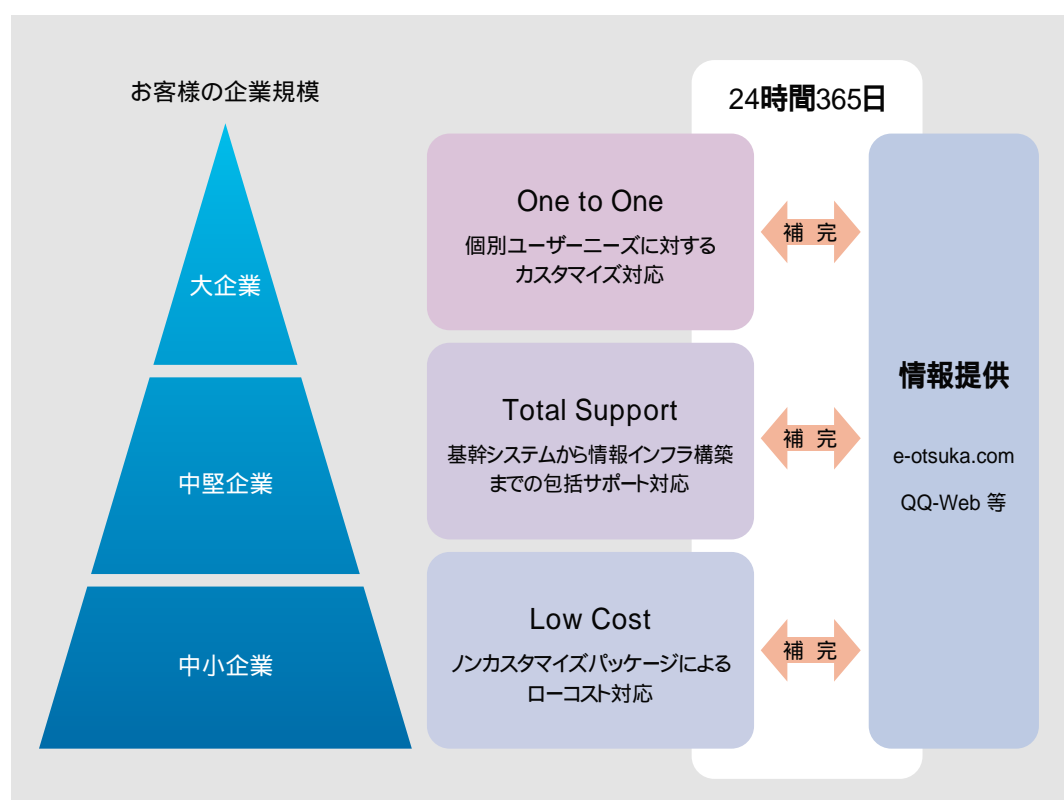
お客様の企業規模

大企業

中堅企業

中小企業

24時間365日

One to One
個別ユーザーニーズに対する
カスタマイズ対応

補 完

Total Support
基幹システムから情報インフラ構築
までの包括サポート対応

補 完

Low Cost
ノンカスタマイズパッケージによる
ローコスト対応

補 完

情報提供

e-otsuka.com

QQ-Web 等